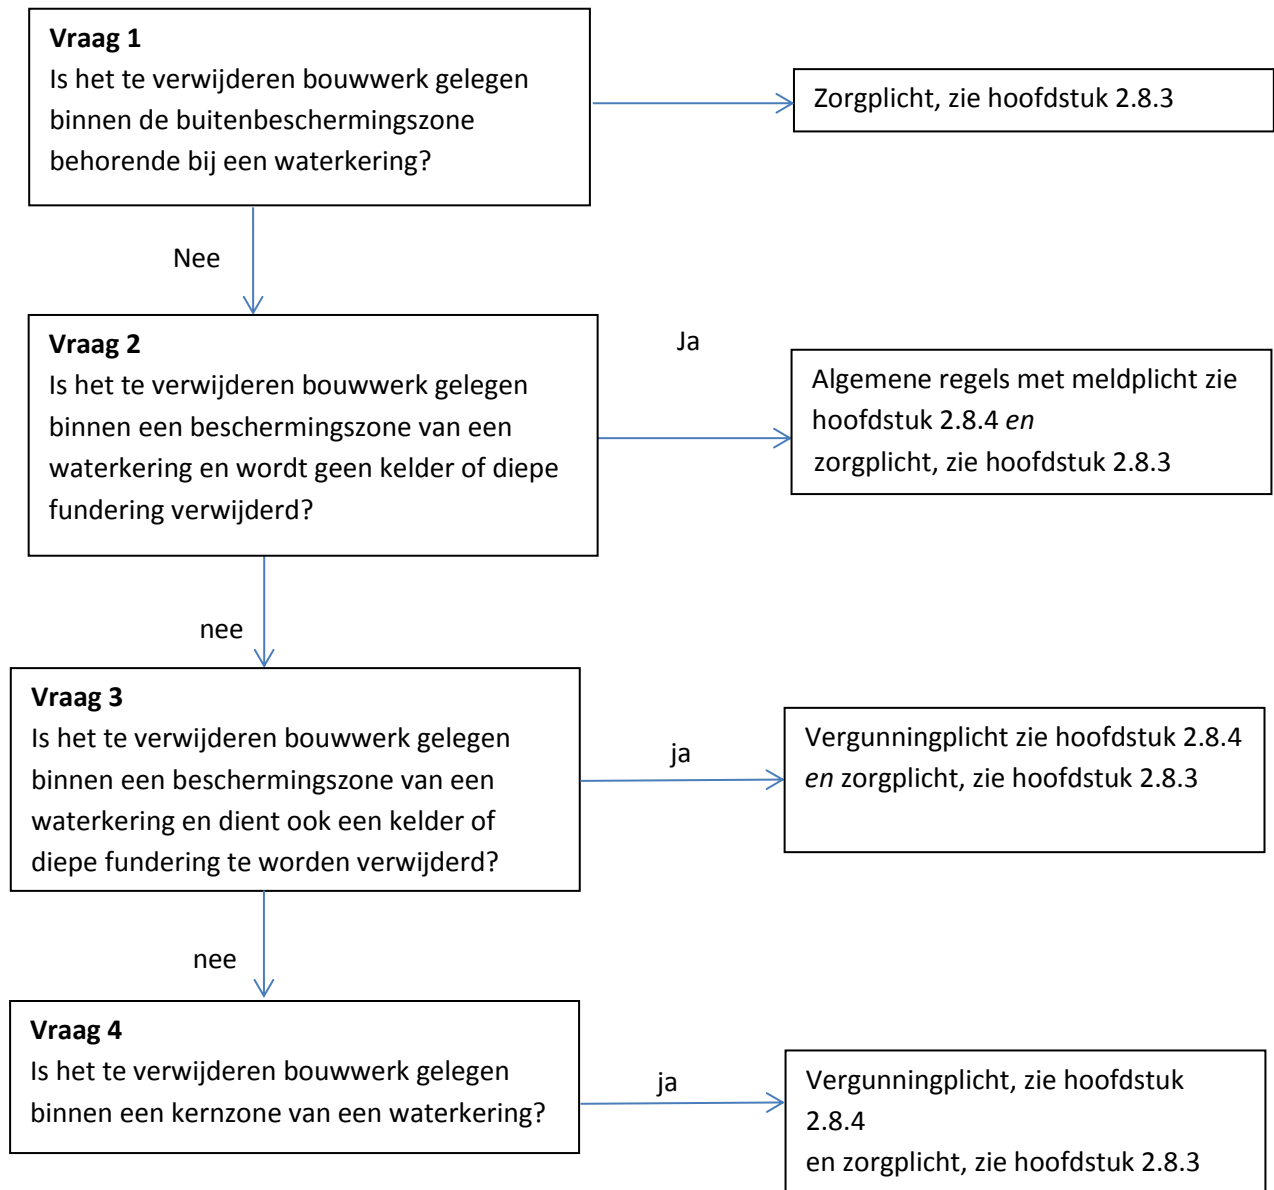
**Vraag 1**
Is het te verwijderen bouwwerk gelegen binnen de buitenbeschermingszone behorende bij een waterkering?

Zorgplicht, zie hoofdstuk 2.8.3

Nee

**Vraag 2**
Is het te verwijderen bouwwerk gelegen binnen een beschermingszone van een waterkering en wordt geen kelder of diepe fundering verwijderd?

Ja

Algemene regels met meldplicht zie hoofdstuk 2.8.4 *en*
zorgplicht, zie hoofdstuk 2.8.3

nee

**Vraag 3**
Is het te verwijderen bouwwerk gelegen binnen een beschermingszone van een waterkering en dient ook een kelder of diepe fundering te worden verwijderd?

ja

Vergunningplicht zie hoofdstuk 2.8.4 *en* zorgplicht, zie hoofdstuk 2.8.3

nee

**Vraag 4**
Is het te verwijderen bouwwerk gelegen binnen een kernzone van een waterkering?

ja

Vergunningplicht, zie hoofdstuk 2.8.4
en zorgplicht, zie hoofdstuk 2.8.3